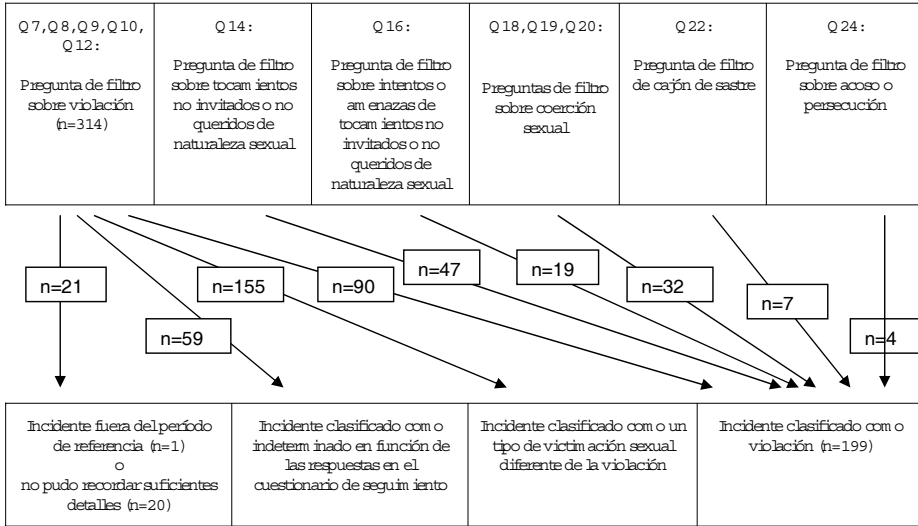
| Q7, Q8, Q9, Q10, Q12: Pregunta de filtro sobre violación (n=314) | Q14: Pregunta de filtro sobre tocamientos no invitados o no queridos de naturaleza sexual | Q16: Pregunta de filtro sobre intentos o amenazas de tocamientos no invitados o no queridos de naturaleza sexual | Q18, Q19, Q20: Preguntas de filtro sobre coerción sexual | Q22: Pregunta de filtro de cajón de sastre | Q24: Pregunta de filtro sobre acoso o persecución |
|---|---|---|---|---|---|

n=21

n=59

n=155

n=90

n=47

n=19

n=32

n=7

n=4

| Incidente fuera del período de referencia (n=1) o no pudo recordar suficientes detalles (n=20) | Incidente clasificado como indeterminado en función de las respuestas en el cuestionario de seguimiento | Incidente clasificado como un tipo de victimación sexual diferente de la violación | Incidente clasificado como violación (n=199) |
|---|---|---|---|